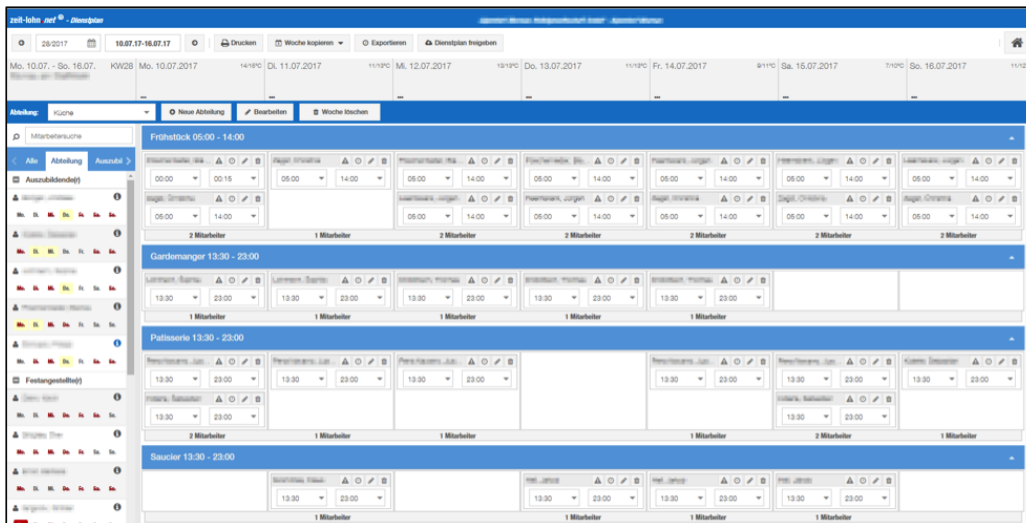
zeit-lohn net® - Dienstplan

28/2017 10.07.17-16.07.17 Drucken Woche kopieren Exportieren Dienstplan freigeben

Mo. 10.07. - So. 16.07. KW28 Mo. 10.07.2017 14/18°C Di. 11.07.2017 11/15°C Mi. 12.07.2017 13/18°C Do. 13.07.2017 11/15°C Fr. 14.07.2017 9/11°C Sa. 15.07.2017 7/10°C So. 16.07.2017 11/12

Abteilung: Küche Neue Abteilung Bearbeiten Woche löschen

Mitarbeitersuche

Alle Abteilung Auszubi

Auszubildende(r)

Mo. Di. Mi. Do. Fr. Sa. So.

Festangestellte(r)

Frühstück 05:00 - 14:00

| Mo. | Di. | Mi. | Do. | Fr. | Sa. | So. |
|---|---|---|---|---|---|---|
| 00:00 00:15 | 05:00 14:00 | 05:00 14:00 | 05:00 14:00 | 05:00 14:00 | 05:00 14:00 | 05:00 14:00 |
| 05:00 14:00 | | 05:00 14:00 | 05:00 14:00 | 05:00 14:00 | 05:00 14:00 | 05:00 14:00 |
| 2 Mitarbeiter | 1 Mitarbeiter | 2 Mitarbeiter | 2 Mitarbeiter | 2 Mitarbeiter | 2 Mitarbeiter | 2 Mitarbeiter |

Gardemanger 13:30 - 23:00

| Mo. | Di. | Mi. | Do. | Fr. | Sa. | So. |
|---|---|---|---|---|---|---|
| 13:30 23:00 | 13:30 23:00 | 13:30 23:00 | 13:30 23:00 | 13:30 23:00 | | |
| 1 Mitarbeiter | 1 Mitarbeiter | 1 Mitarbeiter | 1 Mitarbeiter | 1 Mitarbeiter | | |

Patisserie 13:30 - 23:00

| Mo. | Di. | Mi. | Do. | Fr. | Sa. | So. |
|---|---|---|---|---|---|---|
| 13:30 23:00 | 13:30 23:00 | 13:30 23:00 | | 13:30 23:00 | 13:30 23:00 | 13:30 23:00 |
| 13:30 23:00 | | | | | 13:30 23:00 | |
| 2 Mitarbeiter | 1 Mitarbeiter | 1 Mitarbeiter | | 1 Mitarbeiter | 2 Mitarbeiter | 1 Mitarbeiter |

Saucier 13:30 - 23:00

| Mo. | Di. | Mi. | Do. | Fr. | Sa. | So. |
|---|---|---|---|---|---|---|
| | 13:30 23:00 | | 13:30 23:00 | 13:30 23:00 | 13:30 23:00 | |
| | 1 Mitarbeiter | | 1 Mitarbeiter | 1 Mitarbeiter | 1 Mitarbeiter | |